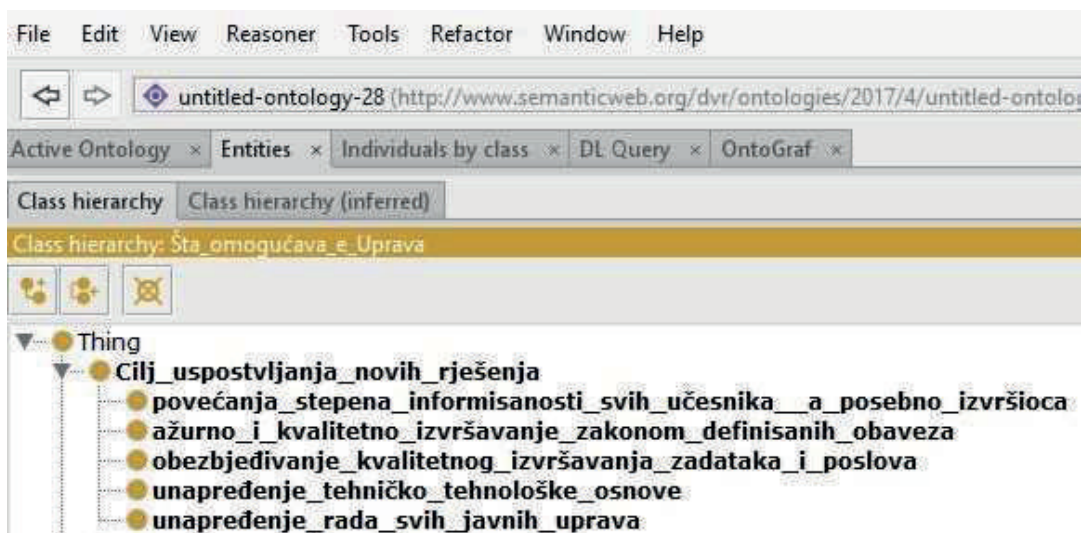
File Edit View Reasoner Tools Refactor Window Help

untitled-ontology-28 (http://www.semanticweb.org/dvr/ontologies/2017/4/untitled-ontolo

Active Ontology × Entities × Individuals by class × DL Query × OntoGraf ×

Class hierarchy Class hierarchy (inferred)

Class hierarchy: Šta_omogućava_e_Uprava

Thing
Cilj_uspostvljanja_novih_rješenja
povećanja_stepena_informisanosti_svih_učesnika__a_posebno_izvršioca
ažurno_i_kvalitetno_izvršavanje_zakonom_definisanih_obaveza
obezbjeđivanje_kvalitetnog_izvršavanja_zadataka_i_poslova
unapređenje_tehničko_tehnološke_osnove
unapređenje_rada_svih_javnih_uprava